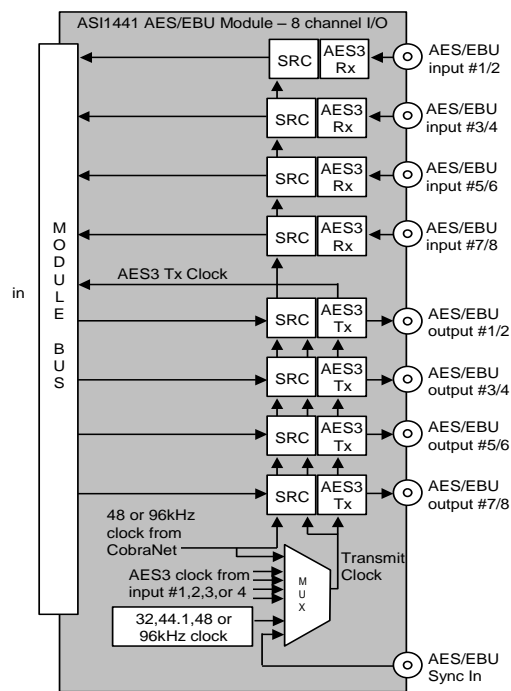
ASI1441 AES/EBU Module – 8 channel I/O

in

MODULE BUS

SRC
AES3 Rx
AES/EBU input #1/2

SRC
AES3 Rx
AES/EBU input #3/4

SRC
AES3 Rx
AES/EBU input #5/6

SRC
AES3 Rx
AES/EBU input #7/8

AES3 Tx Clock

SRC
AES3 Tx
AES/EBU output #1/2

SRC
AES3 Tx
AES/EBU output #3/4

SRC
AES3 Tx
AES/EBU output #5/6

SRC
AES3 Tx
AES/EBU output #7/8

48 or 96kHz clock from CobraNet

AES3 clock from input #1,2,3,or 4

MUX

Transmit Clock

32,44.1,48 or 96kHz clock

AES/EBU Sync In